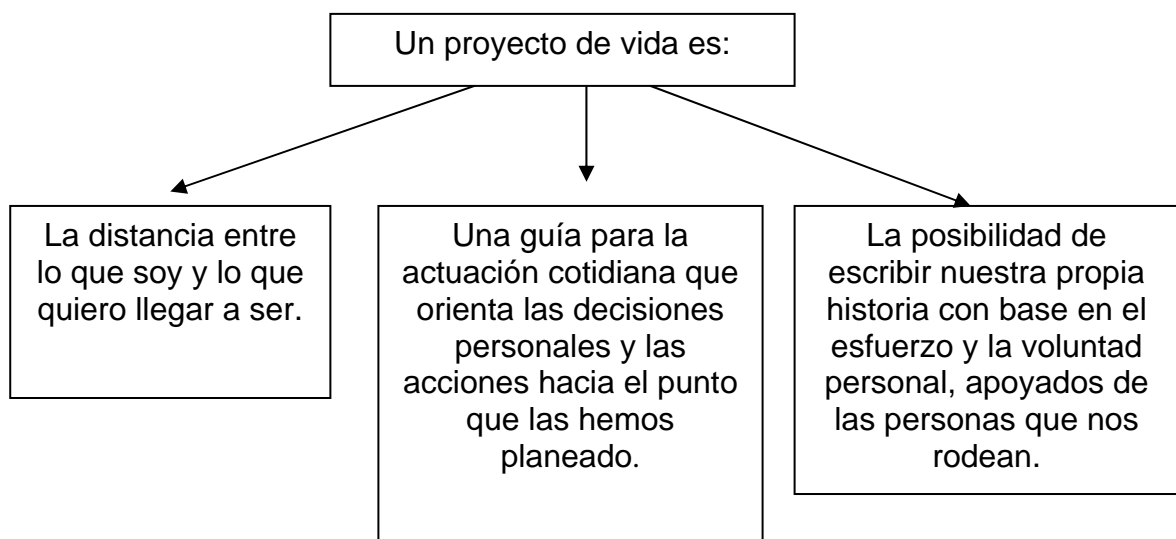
Un proyecto de vida es:

La distancia entre lo que soy y lo que quiero llegar a ser.

Una guía para la actuación cotidiana que orienta las decisiones personales y las acciones hacia el punto que las hemos planeado.

La posibilidad de escribir nuestra propia historia con base en el esfuerzo y la voluntad personal, apoyados de las personas que nos rodean.